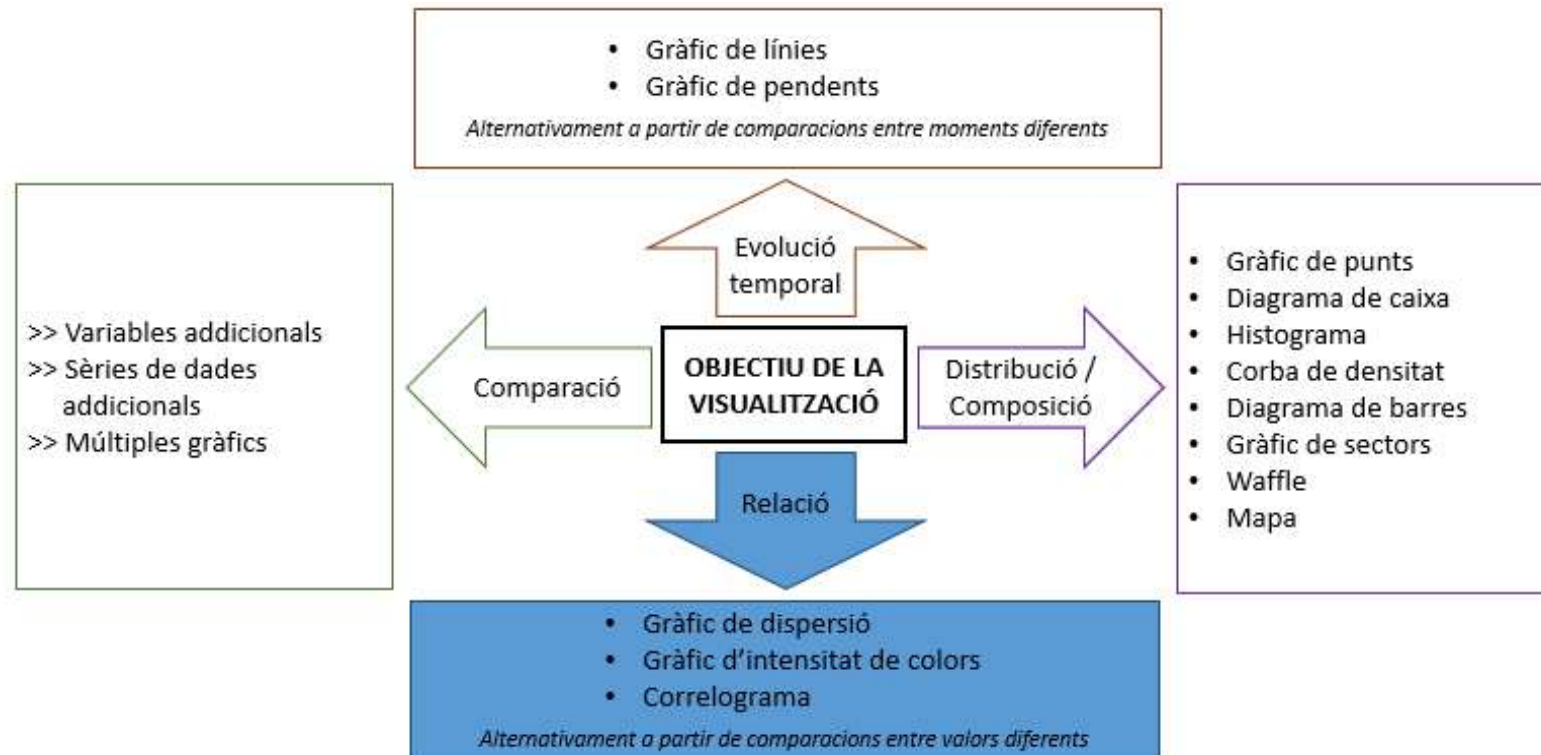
• Gràfic de línies
• Gràfic de pendents

*Alternativament a partir de comparacions entre moments diferents*

>> Variables addicionals
>> Sèries de dades addicionals
>> Múltiples gràfics

Evolució temporal

Comparació

OBJECTIU DE LA VISUALITZACIÓ

Distribució / Composició

Relació

• Gràfic de punts
• Diagrama de caixa
• Histograma
• Corba de densitat
• Diagrama de barres
• Gràfic de sectors
• Waffle
• Mapa

• Gràfic de dispersió
• Gràfic d'intensitat de colors
• Correlograma

*Alternativament a partir de comparacions entre valors diferents*